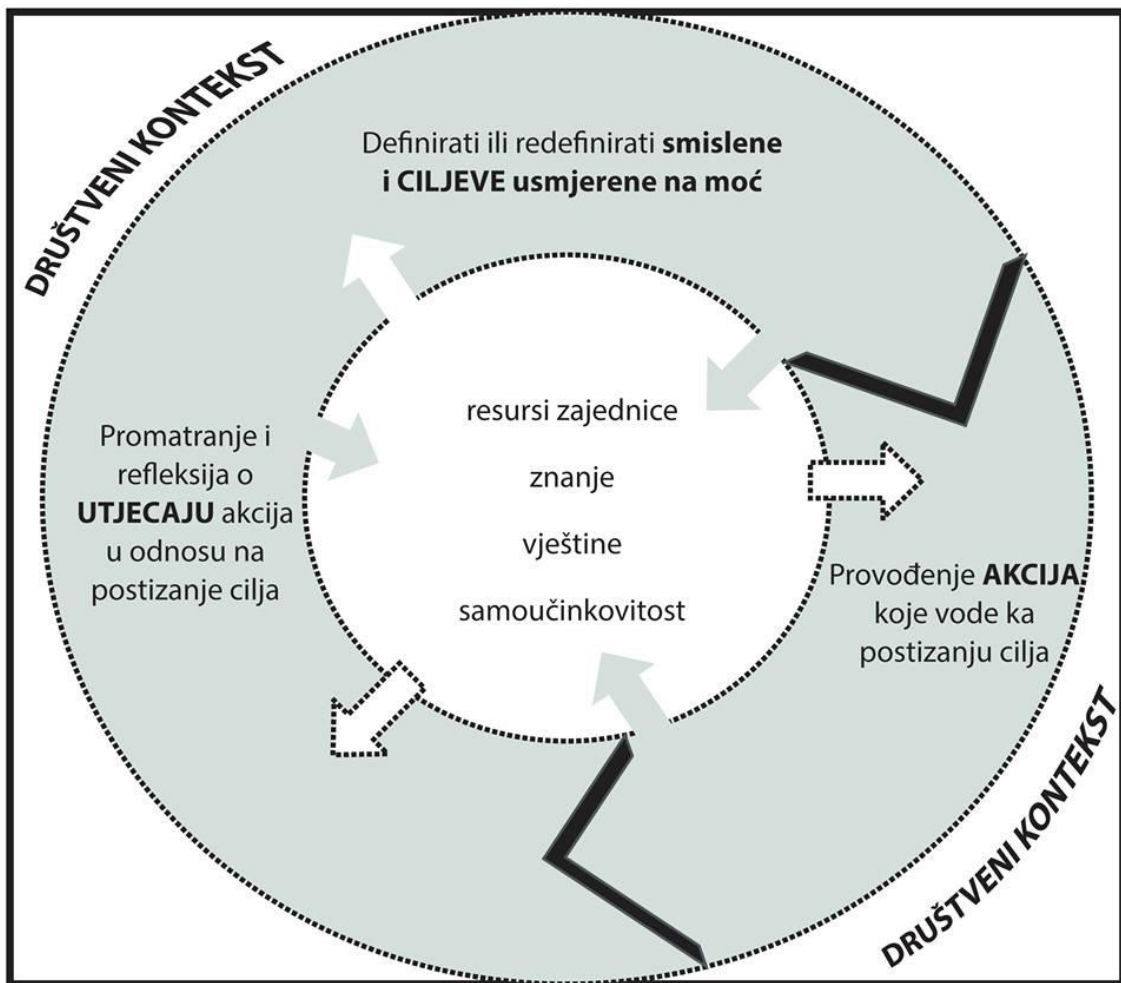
DRUŠTVENI KONTEKST

Definirati ili redefinirati smislene i CILJEVE usmjerene na moć

Promatranje i refleksija o UTJECAJU akcija u odnosu na postizanje cilja

resursi zajednice

znanje

vještine

samoučinkovitost

Provođenje AKCIJA koje vode ka postizanju cilja

DRUŠTVENI KONTEKST